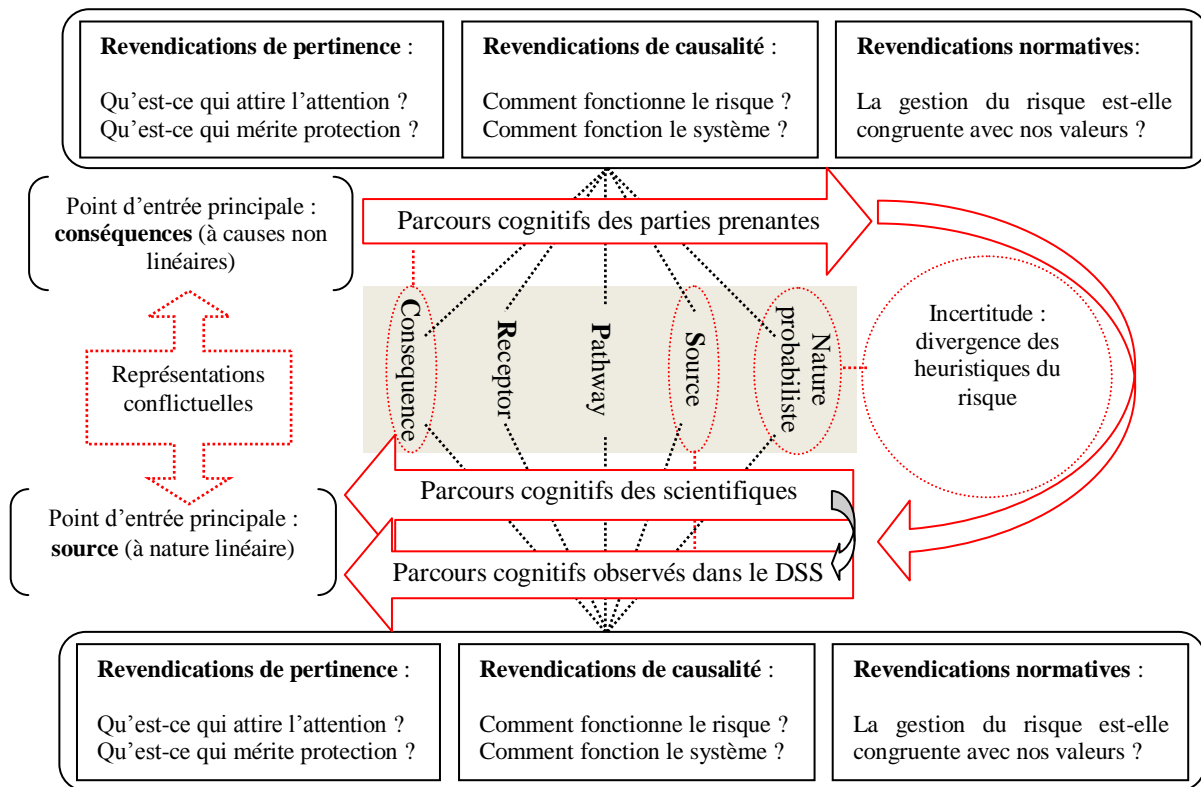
**Revendications de pertinence** :

Qu'est-ce qui attire l'attention ?
Qu'est-ce qui mérite protection ?

**Revendications de causalité** :

Comment fonctionne le risque ?
Comment fonction le système ?

**Revendications normatives**:

La gestion du risque est-elle congruente avec nos valeurs ?

Point d'entrée principale : **conséquences** (à causes non linéaires)

Parcours cognitifs des parties prenantes

Représentations conflictuelles

Conseq­uence

Receptor

Pathway

Source

Nature probabiliste

Incertitude : divergence des heuristiques du risque

Parcours cognitifs des scientifiques

Point d'entrée principale : **source** (à nature linéaire)

Parcours cognitifs observés dans le DSS

**Revendications de pertinence** :

Qu'est-ce qui attire l'attention ?
Qu'est-ce qui mérite protection ?

**Revendications de causalité** :

Comment fonctionne le risque ?
Comment fonction le système ?

**Revendications normatives** :

La gestion du risque est-elle congruente avec nos valeurs ?